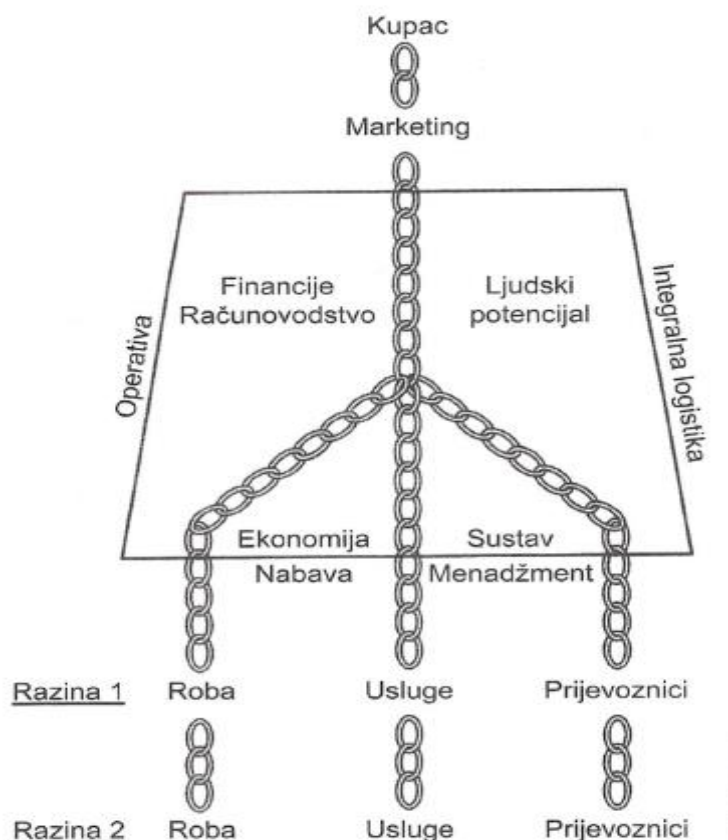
Kupac

Marketing

Financije
Računovodstvo

Ljudski
potencijal

Operativa

Integralna logistika

Ekonomija
Nabava

Sustav
Menadžment

Razina 1 Roba Usluge Prijevoznici

Razina 2 Roba Usluge Prijevoznici